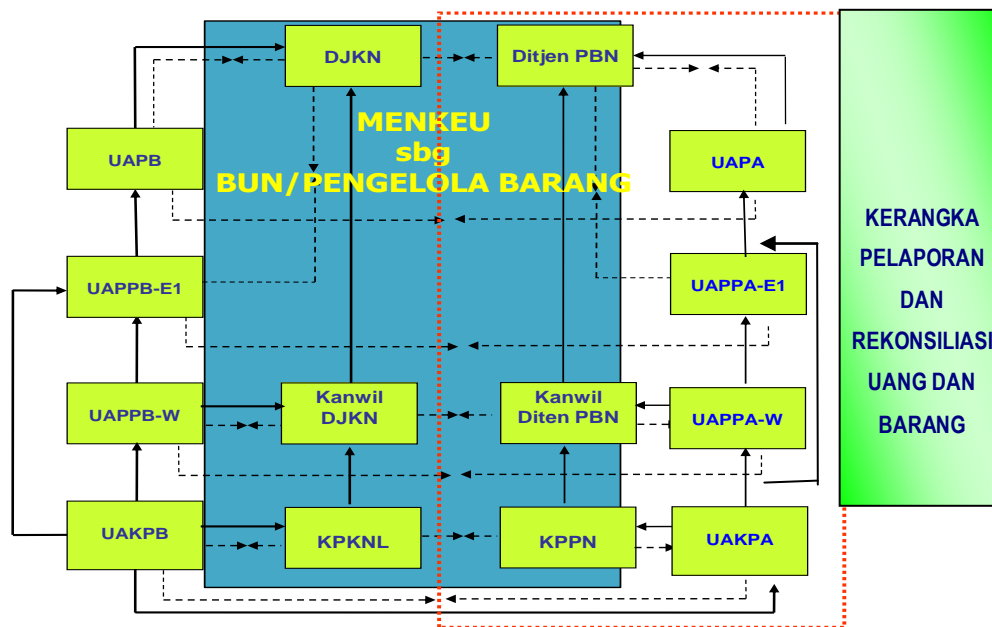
DJKN

Ditjen PBN

MENKEU
sbg
BUN/PENGELOLA BARANG

UAPB

UAPA

UAPPB-E1

UAPPA-E1

UAPPB-W

Kanwil
DJKN

Kanwil
Diten PBN

UAPPA-W

UAKPB

KPKNL

KPPN

UAKPA

KERANGKA
PELAPORAN
DAN
REKONSILIASI
UANG DAN
BARANG